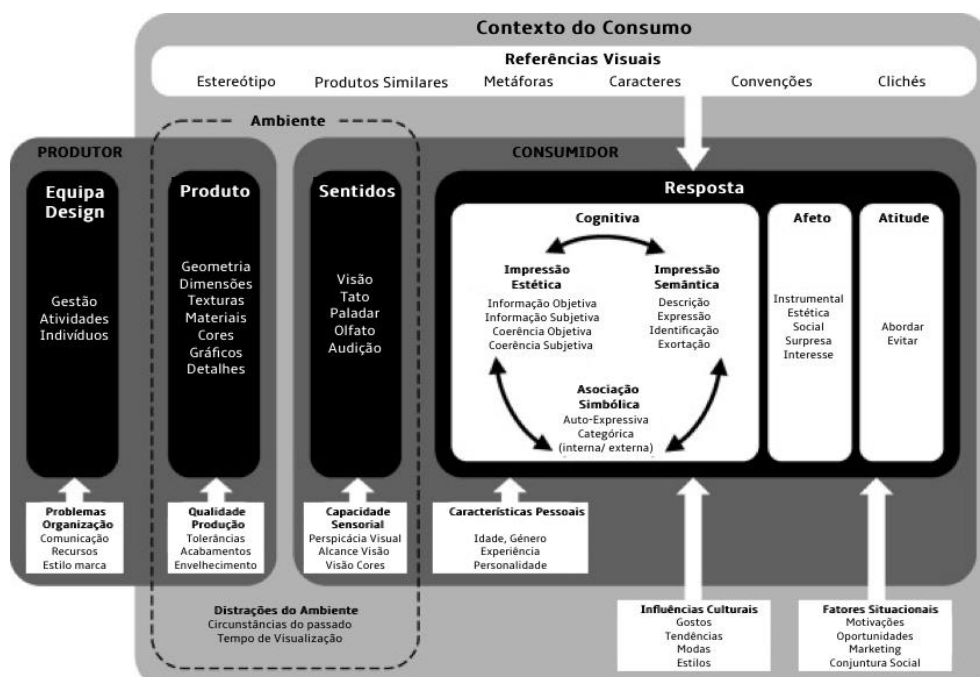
Contexto do Consumo

Referências Visuais

Estereótipo   Produtos Similares   Metáforas   Caracteres   Convenções   Clichés

Ambiente

PRODUTOR

CONSUMIDOR

Equipa Design

Gestão
Atividades
Indivíduos

Produto

Geometria
Dimensões
Texturas
Materiais
Cores
Gráficos
Detalhes

Sentidos

Visão
Tato
Paladar
Olfato
Audição

Resposta

Cognitiva

Impressão Estética
Informação Objetiva
Informação Subjetiva
Coerência Objetiva
Coerência Subjetiva

Impressão Semântica
Descrição
Expressão
Identificação
Exortação

Asociação Simbólica
Auto-Expressiva
Categórica
(interna/ externa)

Afeto

Instrumental
Estética
Social
Surpresa
Interesse

Atitude

Abordar
Evitar

Problemas Organização
Comunicação
Recursos
Estilo marca

Qualidade Produção
Tolerâncias
Acabamentos
Envelhecimento

Capacidade Sensorial
Perspicácia Visual
Alcance Visão
Visão Cores

Características Pessoais
Idade, Género
Experiência
Personalidade

Distrações do Ambiente
Circunstâncias do passado
Tempo de Visualização

Influências Culturais
Gostos
Tendências
Modas
Estilos

Fatores Situacionais
Motivações
Oportunidades
Marketing
Conjuntura Social